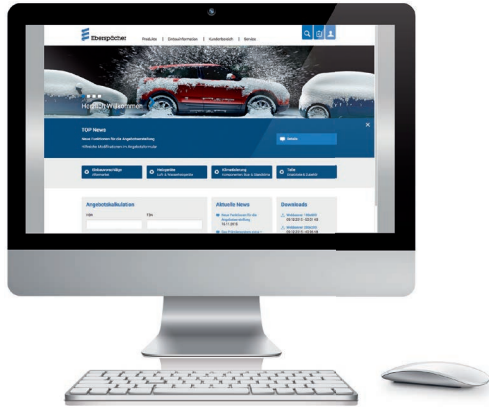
Eberspächer

Produkte | Einbauinformation | Kundenbereich | Service

Herzlich Willkommen

TOP News

Neue Funktionen für die Angebotserstellung

Hilfreiche Modifikationen im Angebotsformular

Details

Einbauvorschläge

Heizgeräte

Klimatisierung

Teile

Angebotskalkulation

HSN

TSN

Aktuelle News

Downloads

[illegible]